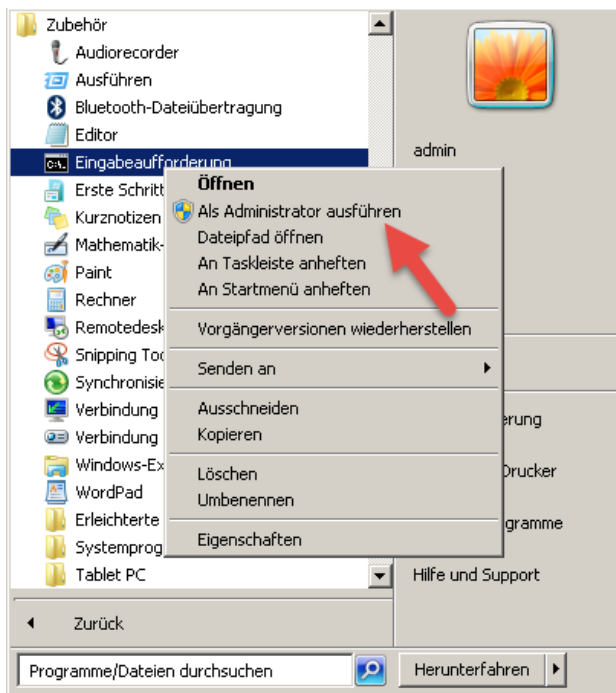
Zubehör
Audiorecorder
Ausführen
Bluetooth-Dateiübertragung
Editor
Eingabeaufforderung
Erste Schritt
Kurznotizen
Mathematik-
Paint
Rechner
Remotedesk
Snipping Too
Synchronisie
Verbindung
Verbindung
Windows-Ex
WordPad
Erleichterte
Systemprog
Tablet PC

Zurück

Programme/Dateien durchsuchen

admin
erung
Drucker
gramme
Hilfe und Support
Herunterfahren

Öffnen
Als Administrator ausführen
Dateipfad öffnen
An Taskleiste anheften
An Startmenü anheften
Vorgängerversionen wiederherstellen
Senden an
Ausschneiden
Kopieren
Löschen
Umbenennen
Eigenschaften